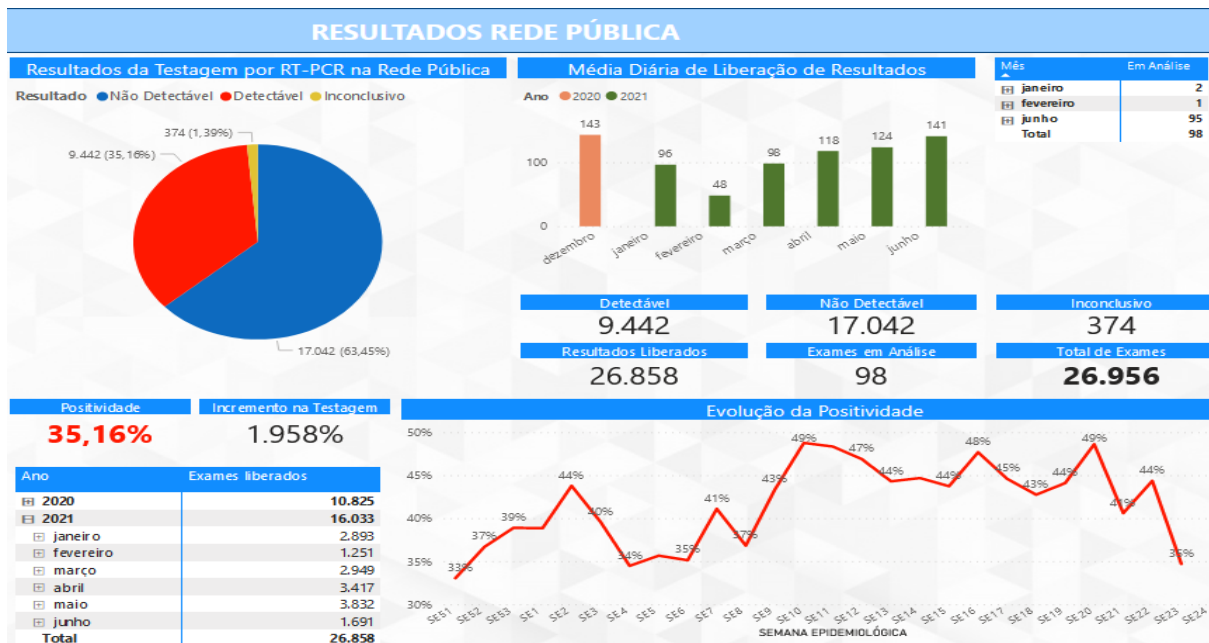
RESULTADOS REDE PÚBLICA

Resultados da Testagem por RT-PCR na Rede Pública

Resultado ● Não Detectável ● Detectável ● Inconclusivo

374 (1,39%)
9.442 (35,16%)
17.042 (63,45%)

Média Diária de Liberação de Resultados

Ano ● 2020 ● 2021

| | |
|---|---|
| dezembro | 143 |
| janeiro | 96 |
| fevereiro | 48 |
| março | 98 |
| abril | 118 |
| maio | 124 |
| junho | 141 |

100
0

| Mês | Em Análise |
|---|---|
| janeiro | 2 |
| fevereiro | 1 |
| junho | 95 |
| Total | 98 |

Detectável
9.442

Não Detectável
17.042

Inconclusivo
374

Resultados Liberados
26.858

Exames em Análise
98

Total de Exames
26.956

Positividade
35,16%

Incremento na Testagem
1.958%

| Ano | Exames liberados |
|---|---|
| 2020 | 10.825 |
| 2021 | 16.033 |
| janeiro | 2.893 |
| fevereiro | 1.251 |
| março | 2.949 |
| abril | 3.417 |
| maio | 3.832 |
| junho | 1.691 |
| Total | 26.858 |

Evolução da Positividade

50%
45%
40%
35%
30%

33% 37% 39% 44% 40% 34% 35% 41% 37% 43% 49% 47% 44% 44% 48% 45% 43% 44% 49% 41% 44% 35%

SE51 SE52 SE53 SE1 SE2 SE3 SE4 SE5 SE6 SE7 SE8 SE9 SE10 SE11 SE12 SE13 SE14 SE15 SE16 SE17 SE18 SE19 SE20 SE21 SE22 SE23 SE24

SEMANA EPIDEMIOLÓGICA